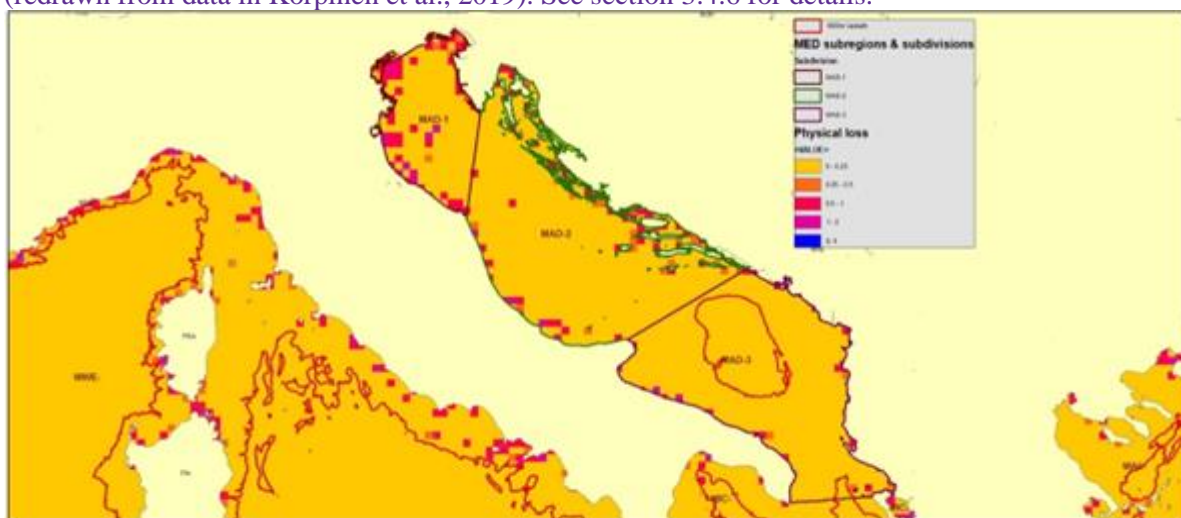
(redrawn from data in Korpinen et al., 2019). See section 3.4.6 for details.

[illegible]

MED subregions & subdivisions

Subdivision

MAD-1

MAD-2

MAD-3

Physical loss

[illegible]

0 - 0.25

0.25 - 0.5

0.5 - 1

1 - 2

2 - 4

MAD-1

MAD-2

MAD-3

WMED

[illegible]

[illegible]

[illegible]